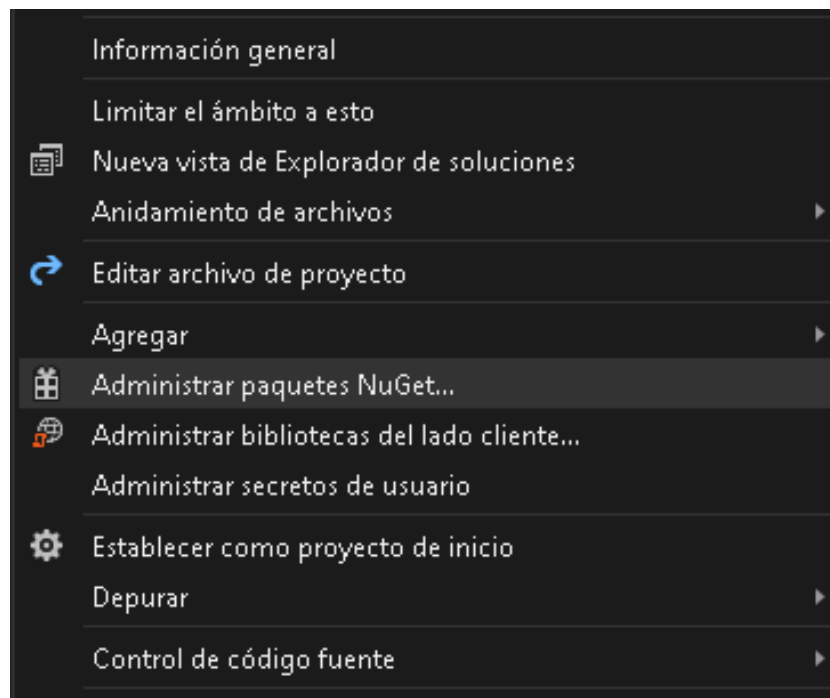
Información general

Limitar el ámbito a esto

Nueva vista de Explorador de soluciones

Anidamiento de archivos

Editar archivo de proyecto

Agregar

Administrar paquetes NuGet...

Administrar bibliotecas del lado cliente...

Administrar secretos de usuario

Establecer como proyecto de inicio

Depurar

Control de código fuente